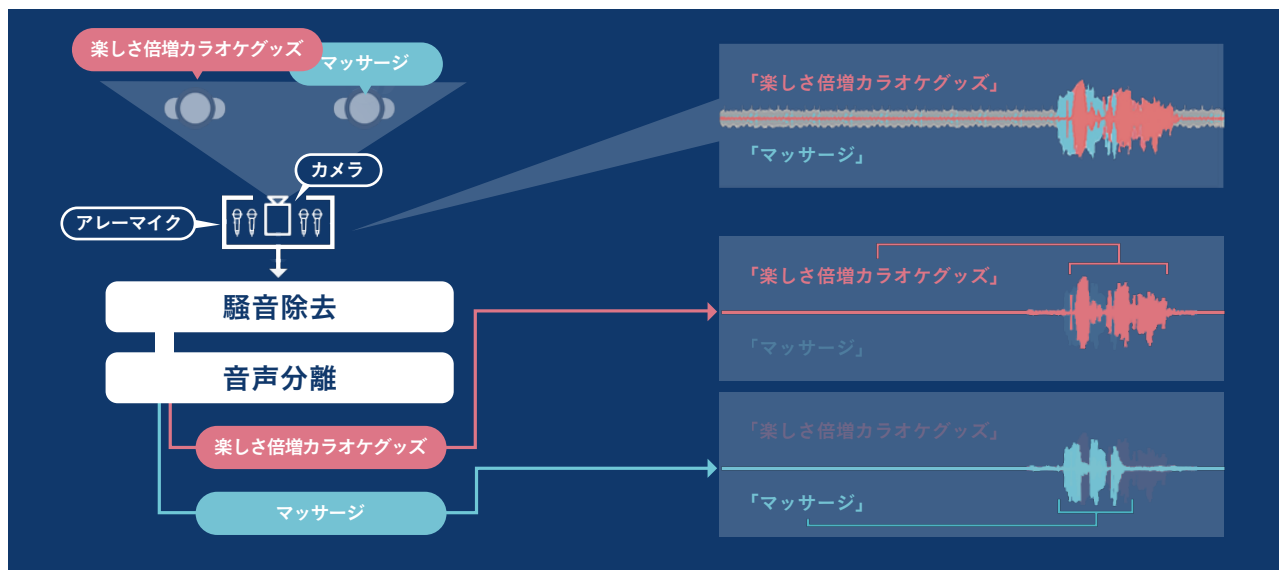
楽しさ倍増カラオケグッズ

マッサージ

カメラ

アレーマイク

騒音除去

音声分離

楽しさ倍増カラオケグッズ

マッサージ

「楽しさ倍増カラオケグッズ」

「マッサージ」

「楽しさ倍増カラオケグッズ」

「マッサージ」

「楽しさ倍増カラオケグッズ」

「マッサージ」